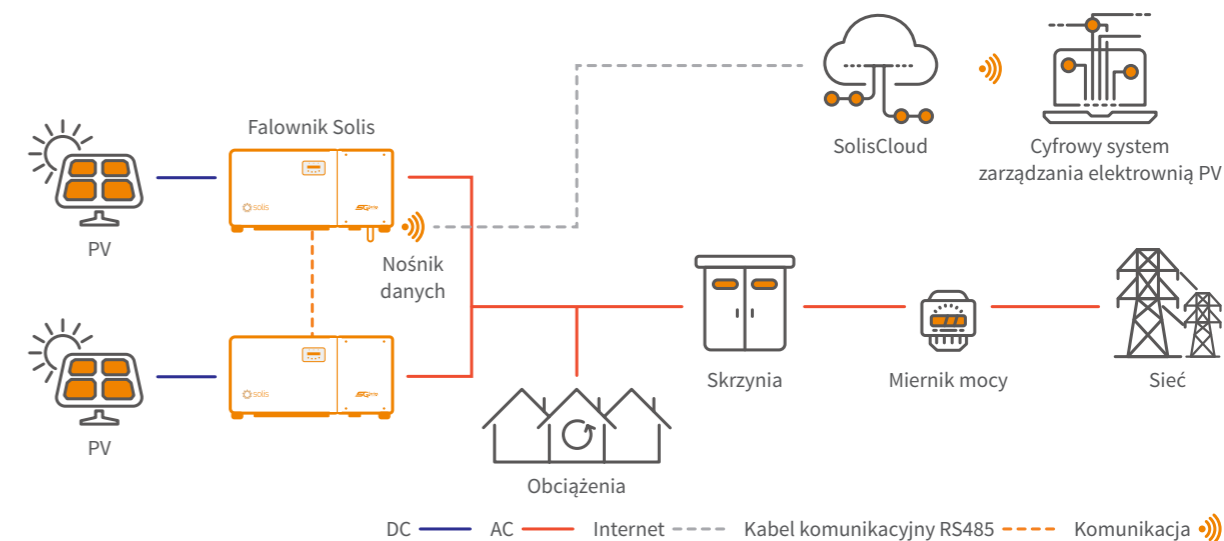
Falownik Solis

solis

solis

PV

PV

Nośnik danych

SolisCloud

Cyfrowy system zarządzania elektrownią PV

Skrzynia

Miernik mocy

Sieć

Obciążenia

DC AC Internet Kabel komunikacyjny RS485 Komunikacja